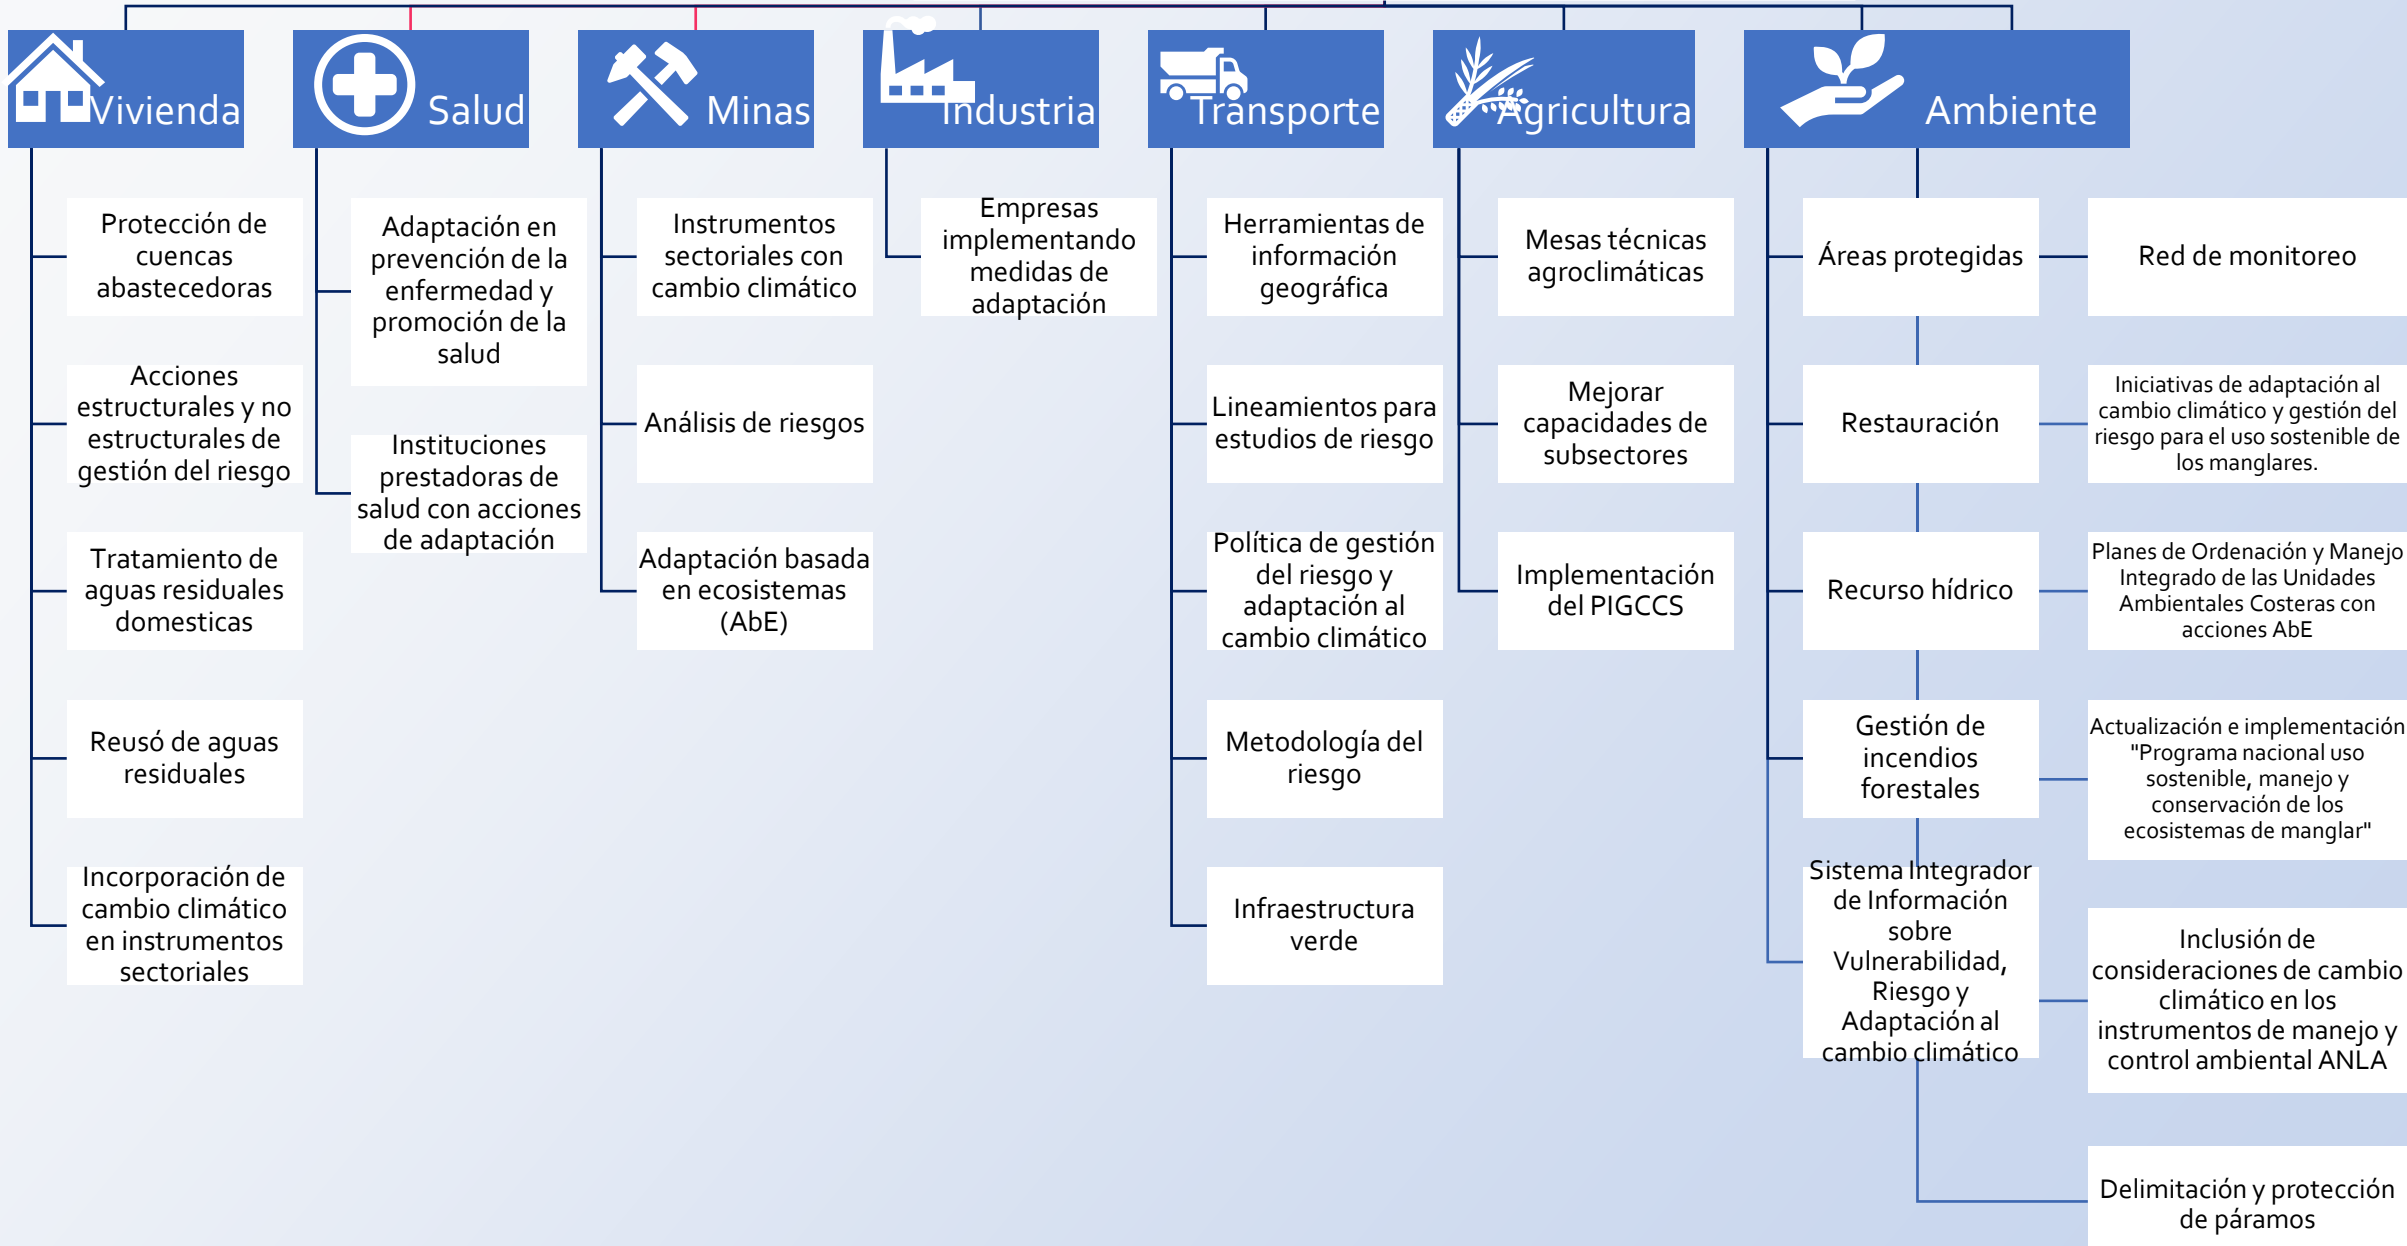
Vivienda

Protección de cuencas abastecedoras

Acciones estructurales y no estructurales de gestión del riesgo

Tratamiento de aguas residuales domesticas

Reusó de aguas residuales

Incorporación de cambio climático en instrumentos sectoriales

Salud

Adaptación en prevención de la enfermedad y promoción de la salud

Instituciones prestadoras de salud con acciones de adaptación

Minas

Instrumentos sectoriales con cambio climático

Análisis de riesgos

Adaptación basada en ecosistemas (AbE)

Industria

Empresas implementando medidas de adaptación

Transporte

Herramientas de información geográfica

Lineamientos para estudios de riesgo

Política de gestión del riesgo y adaptación al cambio climático

Metodología del riesgo

Infraestructura verde

Agricultura

Mesas técnicas agroclimáticas

Mejorar capacidades de subsectores

Implementación del PIGCCS

Ambiente

Áreas protegidas

Red de monitoreo

Restauración

Iniciativas de adaptación al cambio climático y gestión del riesgo para el uso sostenible de los manglares.

Recurso hídrico

Planes de Ordenación y Manejo Integrado de las Unidades Ambientales Costeras con acciones AbE

Gestión de incendios forestales

Actualización e implementación "Programa nacional uso sostenible, manejo y conservación de los ecosistemas de manglar"

Sistema Integrador de Información sobre Vulnerabilidad, Riesgo y Adaptación al cambio climático

Inclusión de consideraciones de cambio climático en los instrumentos de manejo y control ambiental ANLA

Delimitación y protección de páramos